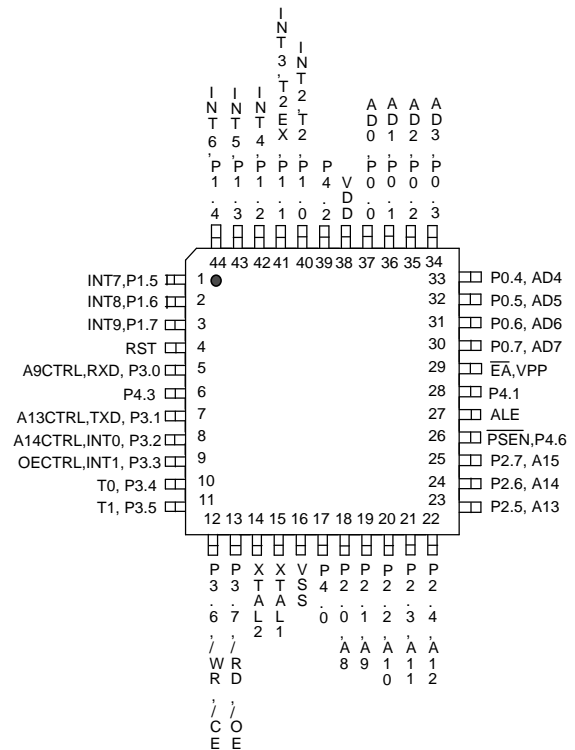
INT6,P1.4
INT5,P1.3
INT4,P1.2
INT3,T2EX,P1.1
INT2,T2,P1.0
P4.2
VDD
AD0,P0.0
AD1,P0.1
AD2,P0.2
AD3,P0.3

44 43 42 41 40 39 38 37 36 35 34

INT7,P1.5 1
INT8,P1.6 2
INT9,P1.7 3
RST 4
A9CTRL,RXD, P3.0 5
P4.3 6
A13CTRL,TXD, P3.1 7
A14CTRL,INT0, P3.2 8
OECTRL,INT1, P3.3 9
T0, P3.4 10
T1, P3.5 11

33 P0.4, AD4
32 P0.5, AD5
31 P0.6, AD6
30 P0.7, AD7
29 $\overline{EA}$,VPP
28 P4.1
27 ALE
26 $\overline{PSEN}$,P4.6
25 P2.7, A15
24 P2.6, A14
23 P2.5, A13

12 13 14 15 16 17 18 19 20 21 22

P3.6/WR,/CE
P3.7/RD/OE
XTAL2
XTAL1
VSS
P4.0
P2.0A8
P2.1A9
P2.2A10
P2.3A11
P2.4A12